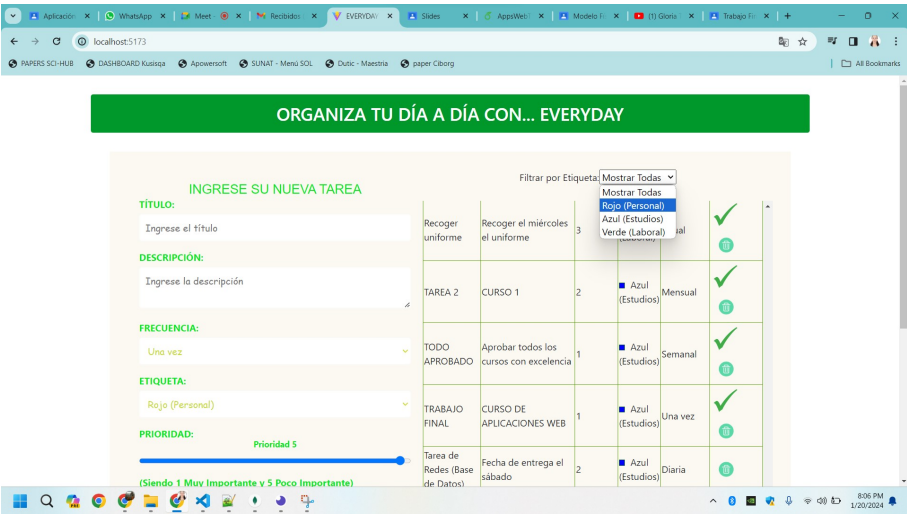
Aplicacion | WhatsApp | Meet | Recibidos | EVERYDAY | Slides | AppsWeb | Modelo F | (1) Gloria | Trabajo F

localhost:5173

PAPERS SCI-HUB | DASHBOARD Kusisqa | Apowersoft | SUNAT - Menú SOL | Dutic - Maestria | paper Ciborg | All Bookmarks

ORGANIZA TU DÍA A DÍA CON... EVERYDAY

INGRESE SU NUEVA TAREA

TÍTULO:

Ingrese el título

DESCRIPCIÓN:

Ingrese la descripción

FRECUENCIA:

Una vez

ETIQUETA:

Rojo (Personal)

PRIORIDAD:

Prioridad 5

(Siendo 1 Muy Importante y 5 Poco Importante)

Filtrar por Etiqueta: Mostrar Todas

Mostrar Todas
Rojo (Personal)
Azul (Estudios)
Verde (Laboral)

| Recoger uniforme | Recoger el miércoles el uniforme | 3 | (Laboral) | sual |
|---|---|---|---|---|
| TAREA 2 | CURSO 1 | 2 | Azul (Estudios) | Mensual |
| TODO APROBADO | Aprobar todos los cursos con excelencia | 1 | Azul (Estudios) | Semanal |
| TRABAJO FINAL | CURSO DE APLICACIONES WEB | 1 | Azul (Estudios) | Una vez |
| Tarea de Redes (Base de Datos) | Fecha de entrega el sábado | 2 | Azul (Estudios) | Diaria |

8:06 PM
1/20/2024